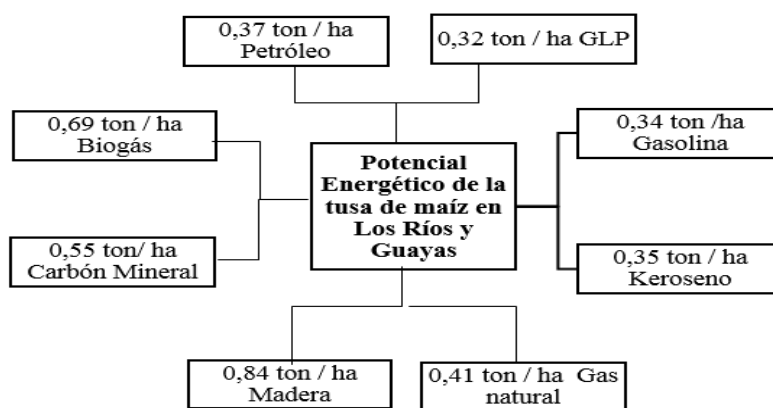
0,37 ton / ha Petróleo

0,32 ton / ha GLP

0,69 ton / ha Biogás

Potencial Energético de la tusa de maíz en Los Ríos y Guayas

0,34 ton /ha Gasolina

0,55 ton/ ha Carbón Mineral

0,35 ton / ha Keroseno

0,84 ton / ha Madera

0,41 ton / ha Gas natural